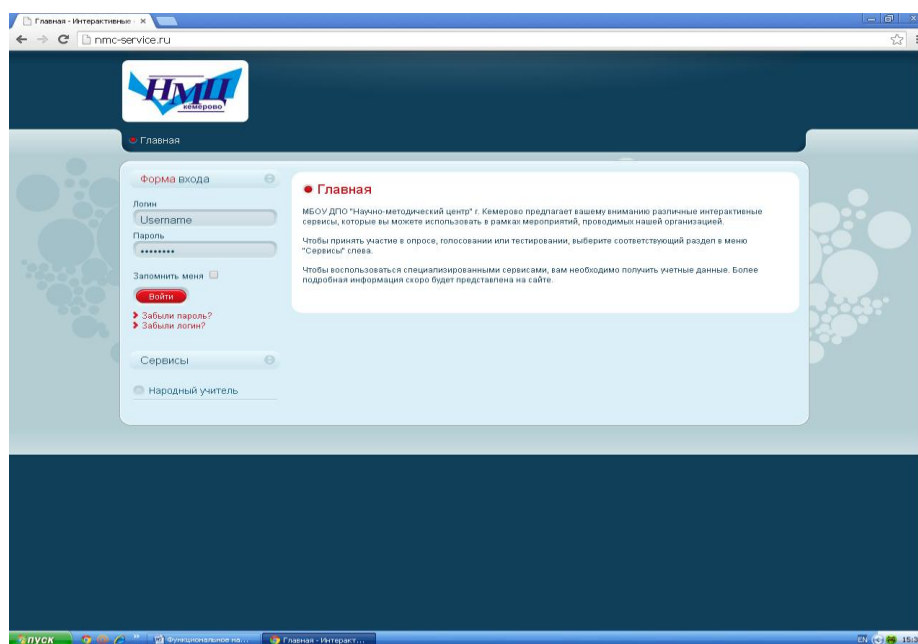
Главная - Интерактивные ×

nmc-service.ru

НМЦ
Кемерово

Главная

Форма входа

Логин
Username
Пароль
••••••••

Запомнить меня

Войти

Забыли пароль?
Забыли логин?

Сервисы

Народный учитель

Главная

МБОУ ДПО "Научно-методический центр" г. Кемерово предлагает вашему вниманию различные интерактивные сервисы, которые вы можете использовать в рамках мероприятий, проводимых нашей организацией.

Чтобы принять участие в опросе, голосовании или тестировании, выберите соответствующий раздел в меню "Сервисы" слева.

Чтобы воспользоваться специализированными сервисами, вам необходимо получить учетные данные. Более подробная информация скоро будет представлена на сайте.

пуск

Функциональное на...

Главная - Интеракт...

EN 15:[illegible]